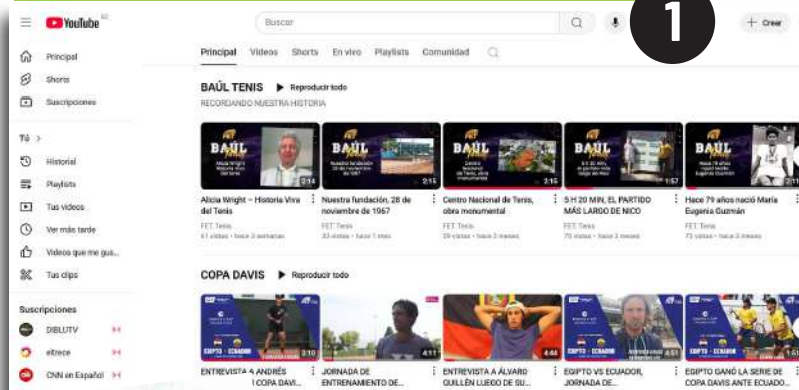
YouTube EC

Buscar

1

+ Crear

Principal
Shorts
Suscripciones

Tú >
Historial
Playlists
Tus videos
Ver más tarde
Videos que me gus...
Tus clips

Suscripciones
DIBLUTV
eltrece
CNN en Español

Principal Videos Shorts En vivo Playlists Comunidad

BAÚL TENIS ▶ Reproducir todo
RECORDANDO NUESTRA HISTORIA

BAÚL 2:14
Alicia Wright – Historia Viva del Tenis
FET Tenis
61 vistas • hace 3 semanas

BAÚL 2:15
Nuestra fundación, 28 de noviembre de 1967
FET Tenis
33 vistas • hace 1 mes

BAÚL 2:15
Centro Nacional de Tenis, obra monumental
FET Tenis
59 vistas • hace 2 meses

BAÚL 1:57
5 H 20 MIN, EL PARTIDO MÁS LARGO DE NICO
FET Tenis
75 vistas • hace 2 meses

BAÚL
Hace 79 años nació María Eugenia Guzmán
FET Tenis
73 vistas • hace 3 meses

COPA DAVIS ▶ Reproducir todo

3:10
ENTREVISTA A ANDRÉS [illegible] COPA DAVI...

4:11
JORNADA DE ENTRENAMIENTO DE...

4:44
ENTREVISTA A ÁLVARO GUILLÉN LUEGO DE SU...

EGIPTO - ECUADOR 4:51
EGIPTO VS ECUADOR, JORNADA DE...

EGIPTO - ECUADOR
EGIPTO GANÓ LA SERIE DE COPA DAVIS ANTE ECUADO...